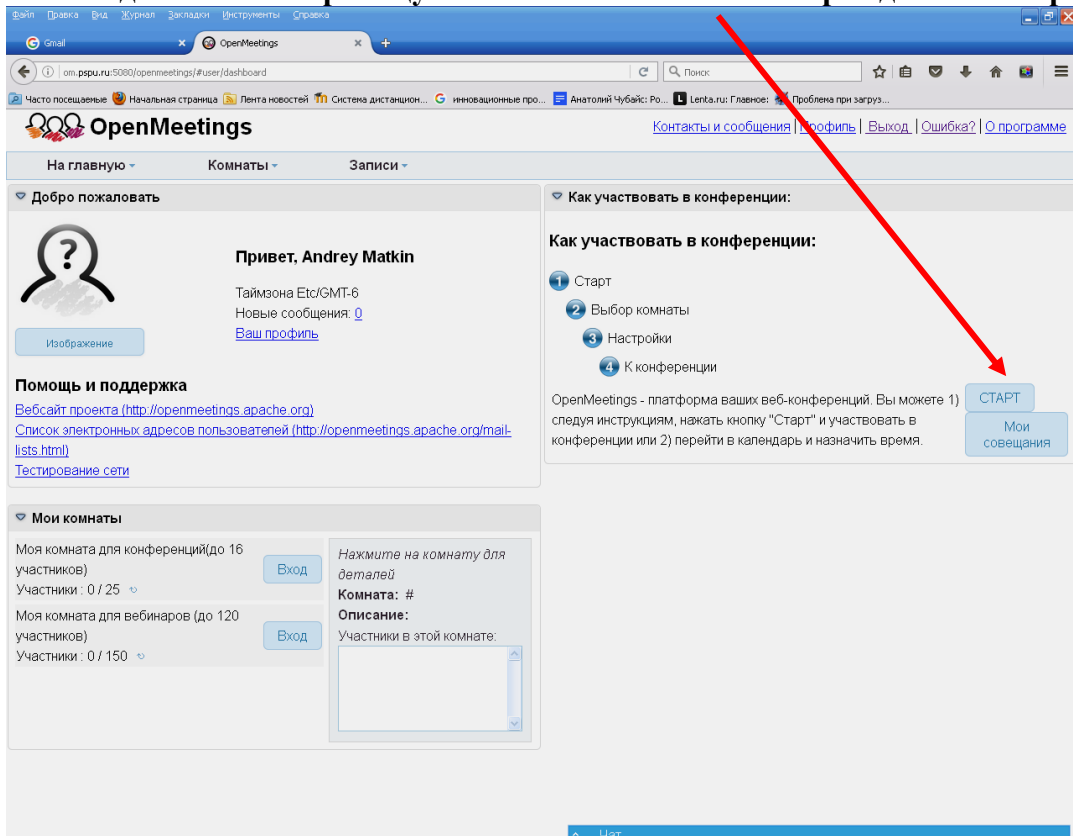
Файл Правка Вид Журнал Закладки Инструменты Справка

Gmail

OpenMeetings

om.pspu.ru:5080/openmeetings/#user/dashboard

Поиск

Часто посещаемые Начальная страница Лента новостей Система дистанцион... инновационные про... Анатолий Чубайс: Ро... Lenta.ru: Главное: Проблема при загруз...

OpenMeetings

Контакты и сообщения | Профиль | Выход | Ошибка? | О программе

На главную Комнаты Записи

Добро пожаловать

Привет, Andrey Matkin

Таймзона Etc/GMT-6
Новые сообщения: 0
Ваш профиль

Изображение

Помощь и поддержка

Вебсайт проекта (http://openmeetings.apache.org)
Список электронных адресов пользователей (http://openmeetings.apache.org/mail-lists.html)
Тестирование сети

Мои комнаты

Моя комната для конференций(до 16 участников)
Участники : 0 / 25
Вход

Моя комната для вебинаров (до 120 участников)
Участники : 0 / 150
Вход

Нажмите на комнату для деталей
Комната: #
Описание:
Участники в этой комнате:

Как участвовать в конференции:

Как участвовать в конференции:

1 Старт
2 Выбор комнаты
3 Настройки
4 К конференции

OpenMeetings - платформа ваших веб-конференций. Вы можете 1) следуя инструкциям, нажать кнопку "Старт" и участвовать в конференции или 2) перейти в календарь и назначить время.

СТАРТ

Мои совещания

Чат